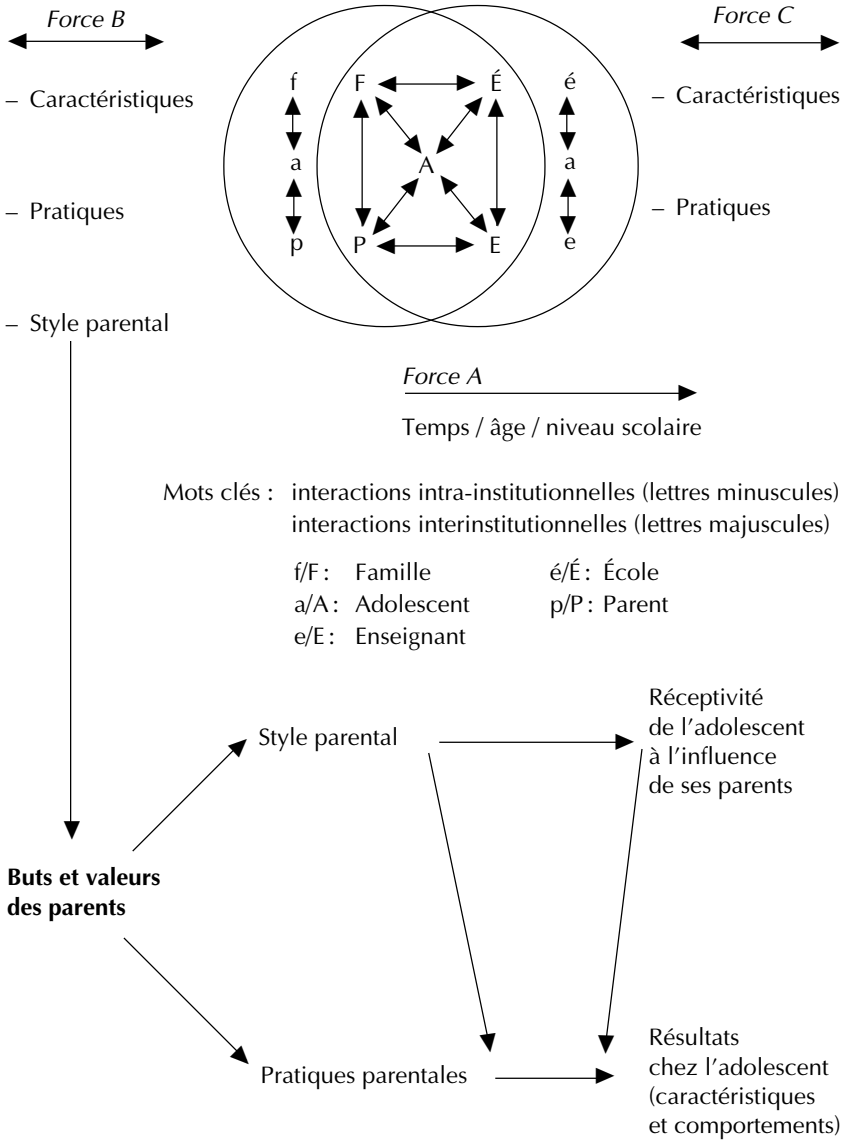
Force B

– Caractéristiques

– Pratiques

– Style parental

f
a
p

F
É
A
P
E

é
a
e

Force C

– Caractéristiques

– Pratiques

Force A

Temps / âge / niveau scolaire

Mots clés : interactions intra-institutionnelles (lettres minuscules)
interactions interinstitutionnelles (lettres majuscules)

f/F : Famille
a/A : Adolescent
e/E : Enseignant
é/É : École
p/P : Parent

Style parental

Réceptivité de l'adolescent à l'influence de ses parents

**Buts et valeurs des parents**

Pratiques parentales

Résultats chez l'adolescent (caractéristiques et comportements)